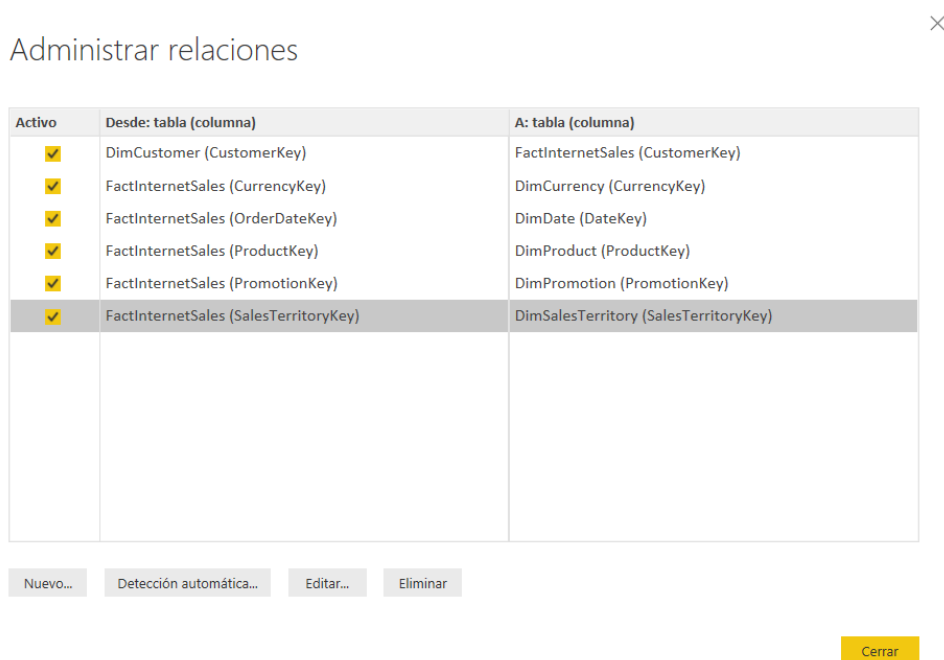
Administrar relaciones

| Activo | Desde: tabla (columna) | A: tabla (columna) |
|---|---|---|
| ✓ | DimCustomer (CustomerKey) | FactInternetSales (CustomerKey) |
| ✓ | FactInternetSales (CurrencyKey) | DimCurrency (CurrencyKey) |
| ✓ | FactInternetSales (OrderDateKey) | DimDate (DateKey) |
| ✓ | FactInternetSales (ProductKey) | DimProduct (ProductKey) |
| ✓ | FactInternetSales (PromotionKey) | DimPromotion (PromotionKey) |
| ✓ | FactInternetSales (SalesTerritoryKey) | DimSalesTerritory (SalesTerritoryKey) |

Nuevo... Detección automática... Editar... Eliminar

Cerrar